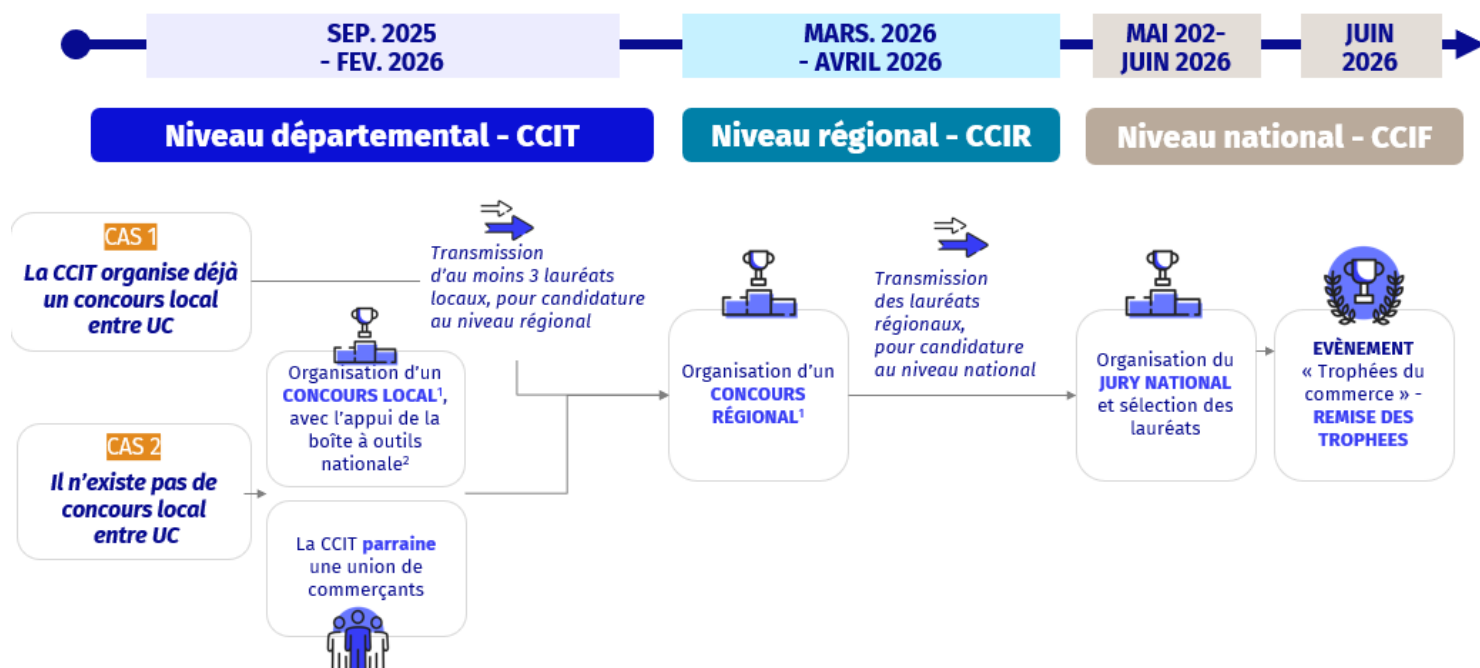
SEP. 2025
- FEV. 2026

MARS. 2026
- AVRIL 2026

MAI 202-
JUIN 2026

JUIN
2026

Niveau départemental - CCIT

Niveau régional - CCIR

Niveau national - CCIF

CAS 1
La CCIT organise déjà un concours local entre UC

Transmission d'au moins 3 lauréats locaux, pour candidature au niveau régional

Organisation d'un CONCOURS LOCAL$^1$, avec l'appui de la boîte à outils nationale$^2$

CAS 2
Il n'existe pas de concours local entre UC

La CCIT parraine une union de commerçants

Organisation d'un CONCOURS RÉGIONAL$^1$

Transmission des lauréats régionaux, pour candidature au niveau national

Organisation du JURY NATIONAL et sélection des lauréats

EVÈNEMENT « Trophées du commerce » - REMISE DES TROPHEES